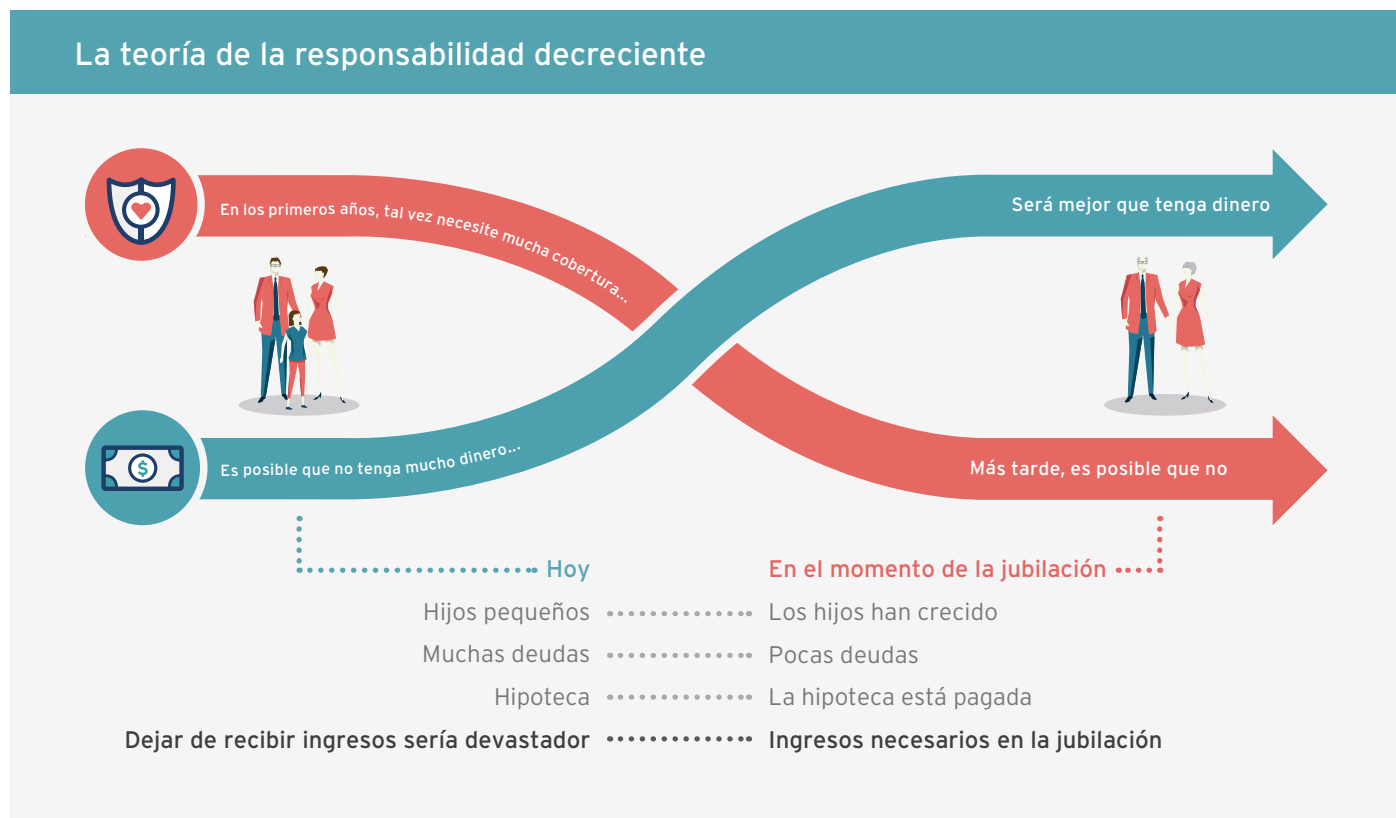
La teoría de la responsabilidad decreciente

En los primeros años, tal vez necesite mucha cobertura...

Será mejor que tenga dinero

$

Es posible que no tenga mucho dinero...

Más tarde, es posible que no

| Hoy | En el momento de la jubilación |
|---|---|
| Hijos pequeños | Los hijos han crecido |
| Muchas deudas | Pocas deudas |
| Hipoteca | La hipoteca está pagada |
| Dejar de recibir ingresos sería devastador | Ingresos necesarios en la jubilación |